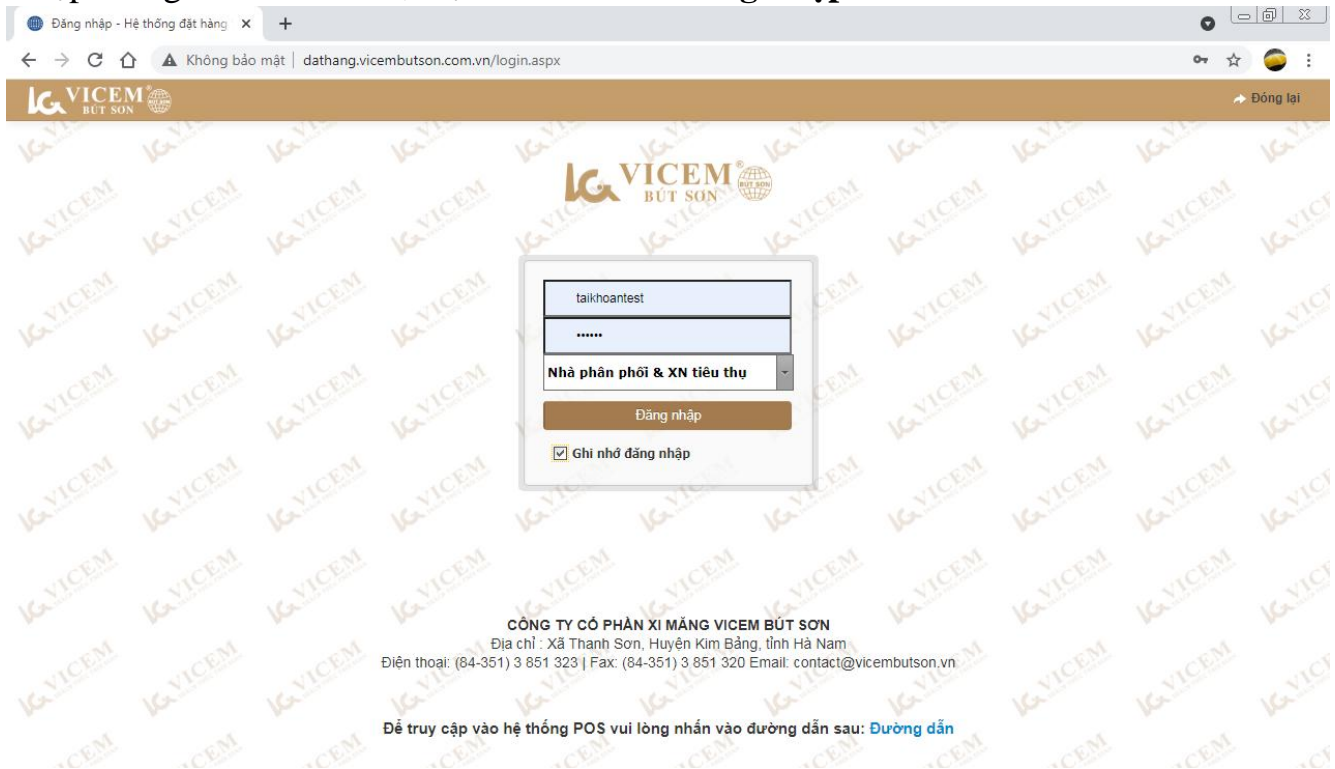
Đăng nhập - Hệ thống đặt hàng ×
+

Không bảo mật | dathang.vicembutson.com.vn/login.aspx

VICEM BÚT SƠN

Đóng lại

VICEM BÚT SƠN

taikhoantest

••••••

Nhà phân phối & XN tiêu thụ

Đăng nhập

Ghi nhớ đăng nhập

CÔNG TY CỔ PHẦN XI MĂNG VICEM BÚT SƠN
Địa chỉ : Xã Thanh Sơn, Huyện Kim Bảng, tỉnh Hà Nam
Điện thoại: (84-351) 3 851 323 | Fax: (84-351) 3 851 320 Email: contact@vicembutson.vn

Để truy cập vào hệ thống POS vui lòng nhấn vào đường dẫn sau: Đường dẫn